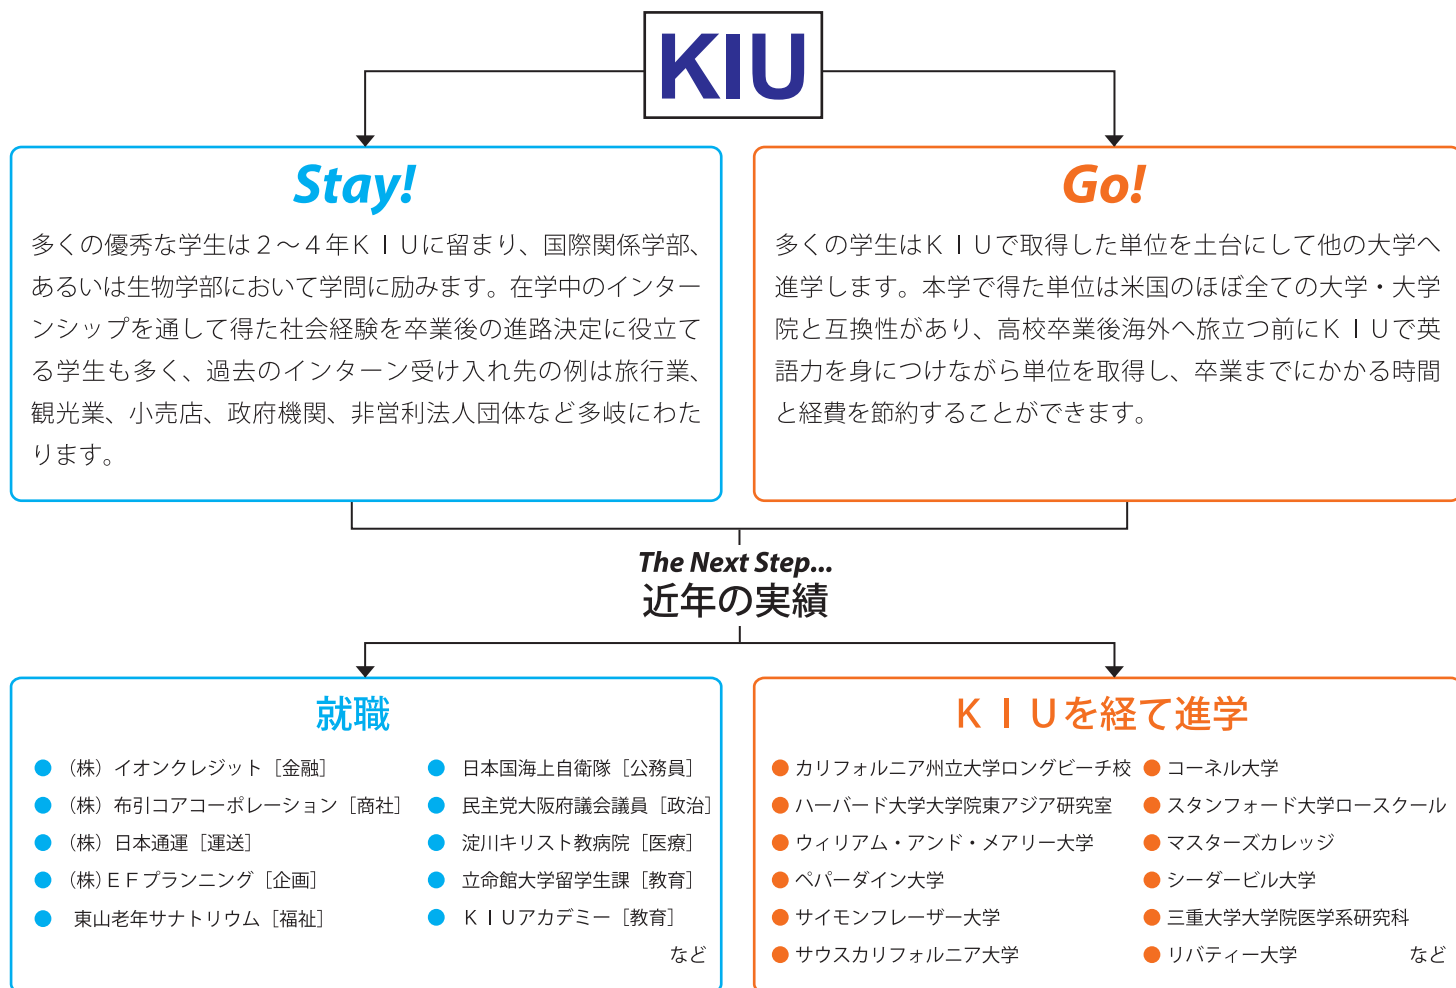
KIU

Stay!

多くの優秀な学生は２～４年ＫＩＵに留まり、国際関係学部、あるいは生物学部において学問に励みます。在学中のインターンシップを通して得た社会経験を卒業後の進路決定に役立てる学生も多く、過去のインターン受け入れ先の例は旅行業、観光業、小売店、政府機関、非営利法人団体など多岐にわたります。

Go!

多くの学生はＫＩＵで取得した単位を土台にして他の大学へ進学します。本学で得た単位は米国のほぼ全ての大学・大学院と互換性があり、高校卒業後海外へ旅立つ前にＫＩＵで英語力を身につけながら単位を取得し、卒業までにかかる時間と経費を節約することができます。

The Next Step...
近年の実績

就職

● （株）イオンクレジット［金融］
● （株）布引コアコーポレーション［商社］
● （株）日本通運［運送］
● （株）ＥＦプランニング［企画］
● 東山老年サナトリウム［福祉］
● 日本国海上自衛隊［公務員］
● 民主党大阪府議会議員［政治］
● 淀川キリスト教病院［医療］
● 立命館大学留学生課［教育］
● ＫＩＵアカデミー［教育］
など

ＫＩＵを経て進学

● カリフォルニア州立大学ロングビーチ校
● ハーバード大学大学院東アジア研究室
● ウィリアム・アンド・メアリー大学
● ペパーダイン大学
● サイモンフレーザー大学
● サウスカリフォルニア大学
● コーネル大学
● スタンフォード大学ロースクール
● マスターズカレッジ
● シーダービル大学
● 三重大学大学院医学系研究科
● リバティー大学
など